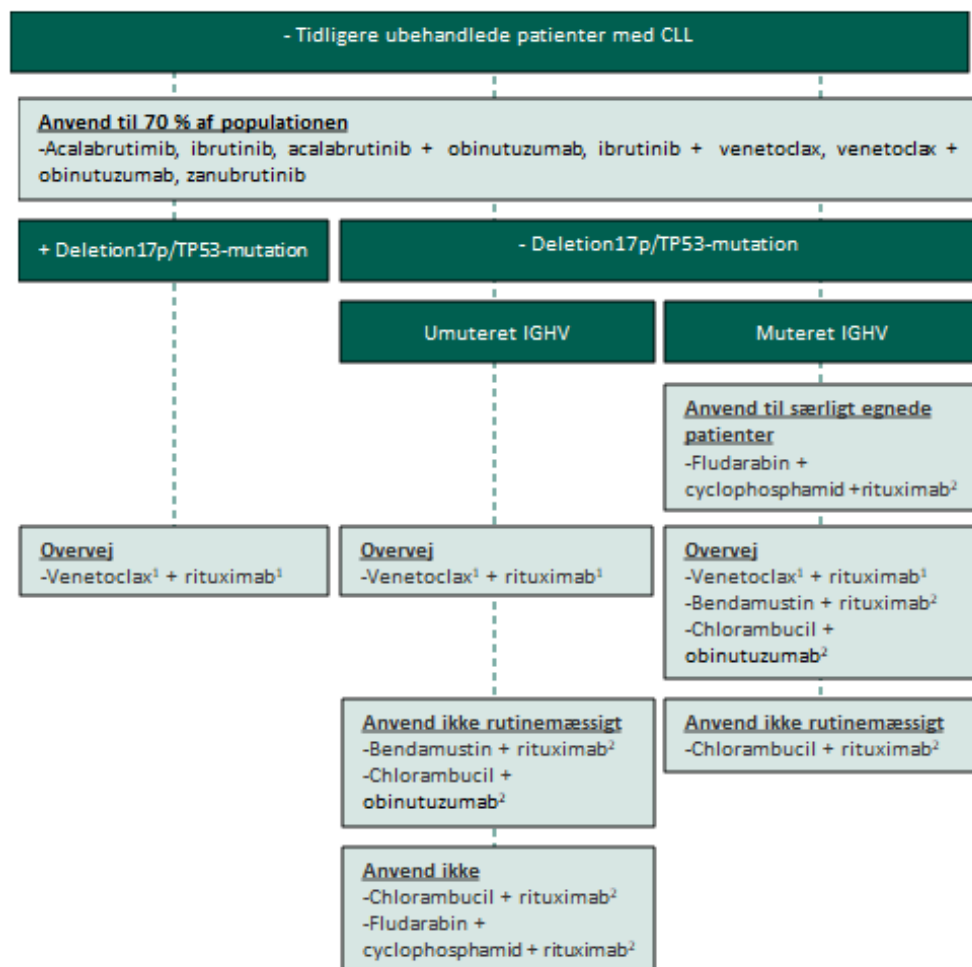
- Tidligere ubehandlede patienter med CLL

Anvend til 70 % af populationen
-Acalabrutimib, ibrutinib, acalabrutinib + obinutuzumab, ibrutinib + venetoclax, venetoclax + obinutuzumab, zanubrutinib

+ Deletion17p/TP53-mutation

- Deletion17p/TP53-mutation

Umuteret IGHV

Muteret IGHV

Anvend til særligt egnede patienter
-Fludarabin + cyclophosphamid +rituximab$^2$

Overvej
-Venetoclax$^1$ + rituximab$^1$

Overvej
-Venetoclax$^1$ + rituximab$^1$

Overvej
-Venetoclax$^1$ + rituximab$^1$
-Bendamustin + rituximab$^2$
-Chlorambucil + obinutuzumab$^2$

Anvend ikke rutinemæssigt
-Bendamustin + rituximab$^2$
-Chlorambucil + obinutuzumab$^2$

Anvend ikke rutinemæssigt
-Chlorambucil + rituximab$^2$

Anvend ikke
-Chlorambucil + rituximab$^2$
-Fludarabin + cyclophosphamid + rituximab$^2$